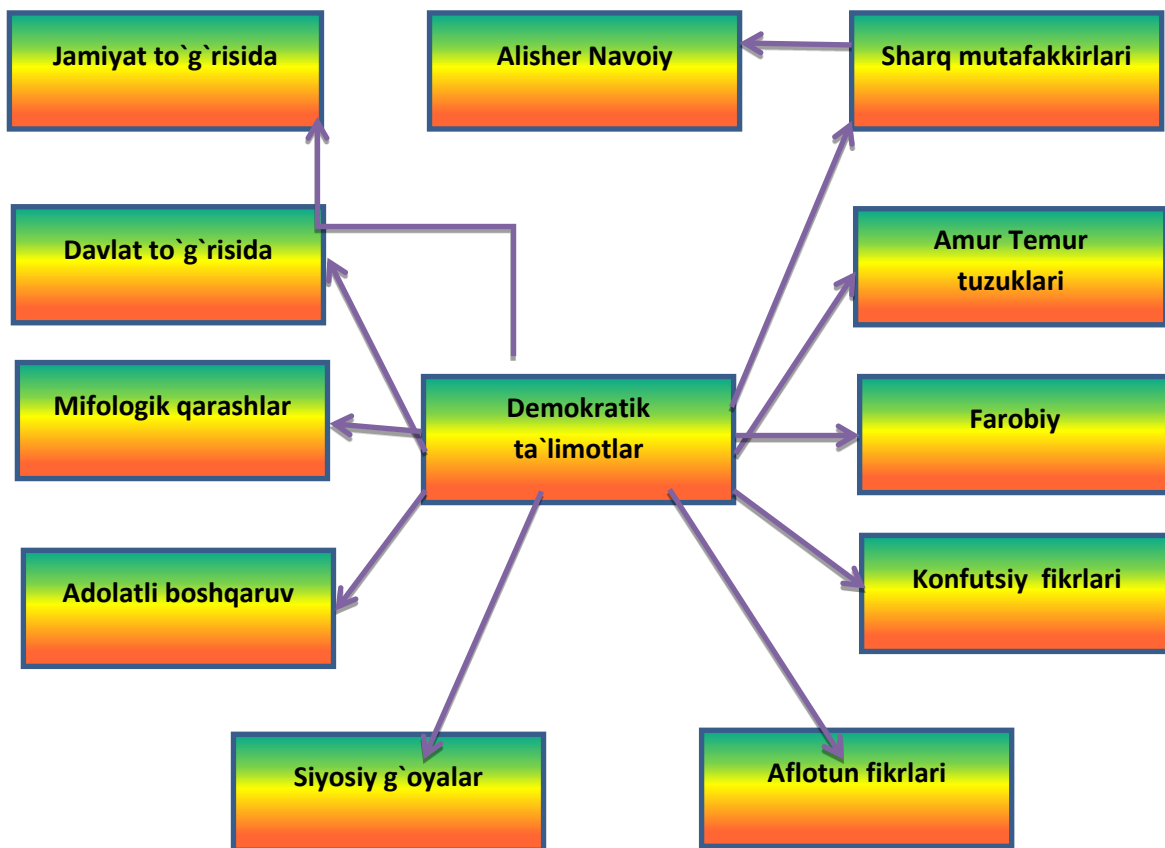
Jamiyat to`g`risida

Alisher Navoiy

Sharq mutafakkirlari

Davlat to`g`risida

Amur Temur tuzuklari

Mifologik qarashlar

Demokratik ta`limotlar

Farobiy

Adolatli boshqaruv

Konfutsiy fikrlari

Siyosiy g`oyalar

Aflotun fikrlari